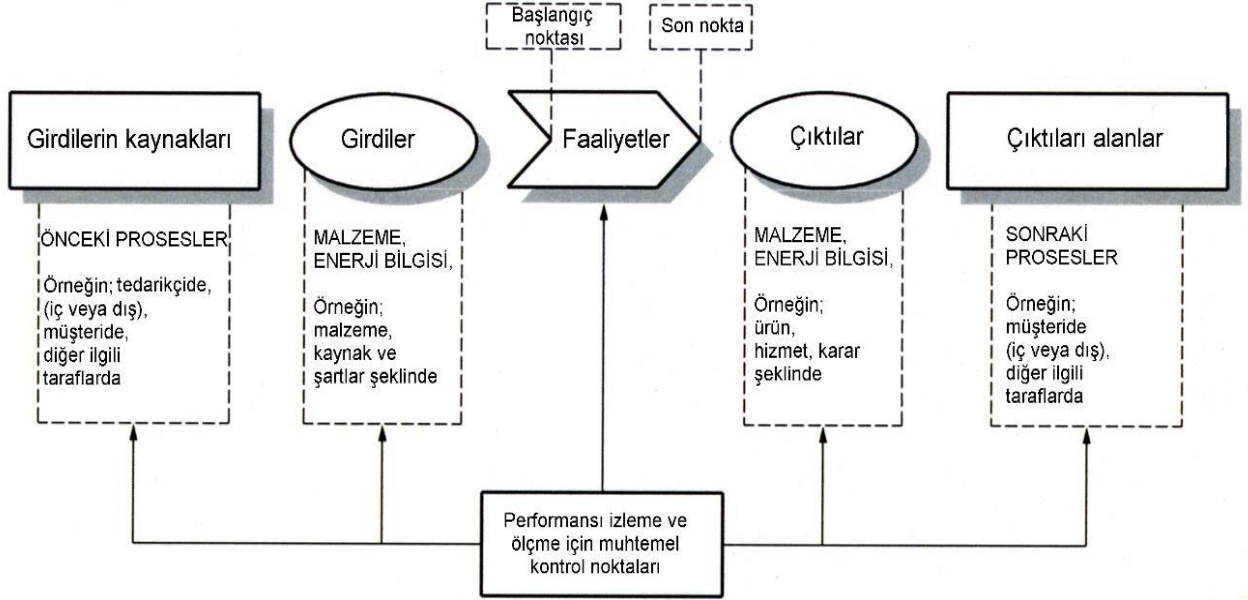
Başlangıç noktası

Son nokta

Girdilerin kaynakları

Girdiler

Faaliyetler

Çıktılar

Çıktıları alanlar

ÖNCEKİ PROSESLER

Örneğin; tedarikçide, (iç veya dış), müşteride, diğer ilgili taraflarda

MALZEME, ENERJİ BİLGİSİ,

Örneğin; malzeme, kaynak ve şartlar şeklinde

MALZEME, ENERJİ BİLGİSİ,

Örneğin; ürün, hizmet, karar şeklinde

SONRAKİ PROSESLER

Örneğin; müşteride (iç veya dış), diğer ilgili taraflarda

Performansı izleme ve ölçme için muhtemel kontrol noktaları